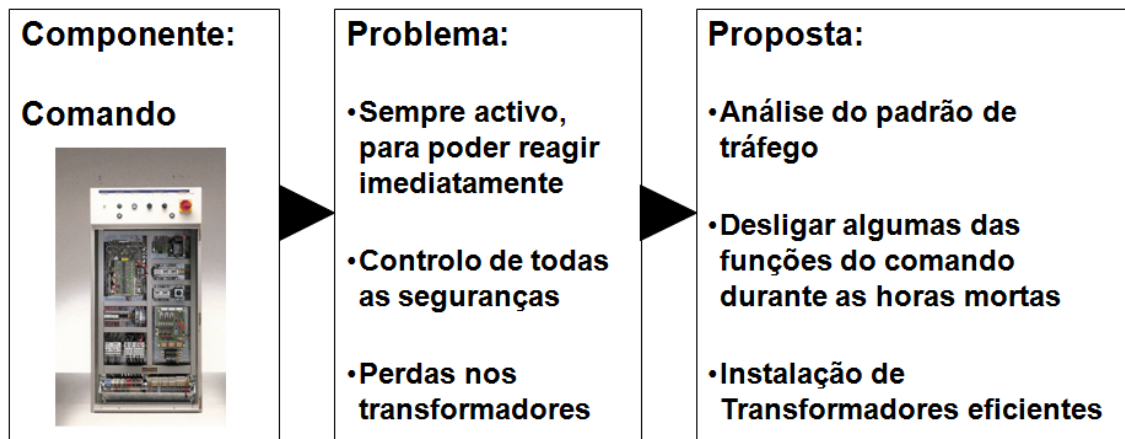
Componente:

Comando

Problema:

•Sempre activo, para poder reagir imediatamente

•Controlo de todas as seguranças

•Perdas nos transformadores

Proposta:

•Análise do padrão de tráfego

•Desligar algumas das funções do comando durante as horas mortas

•Instalação de Transformadores eficientes